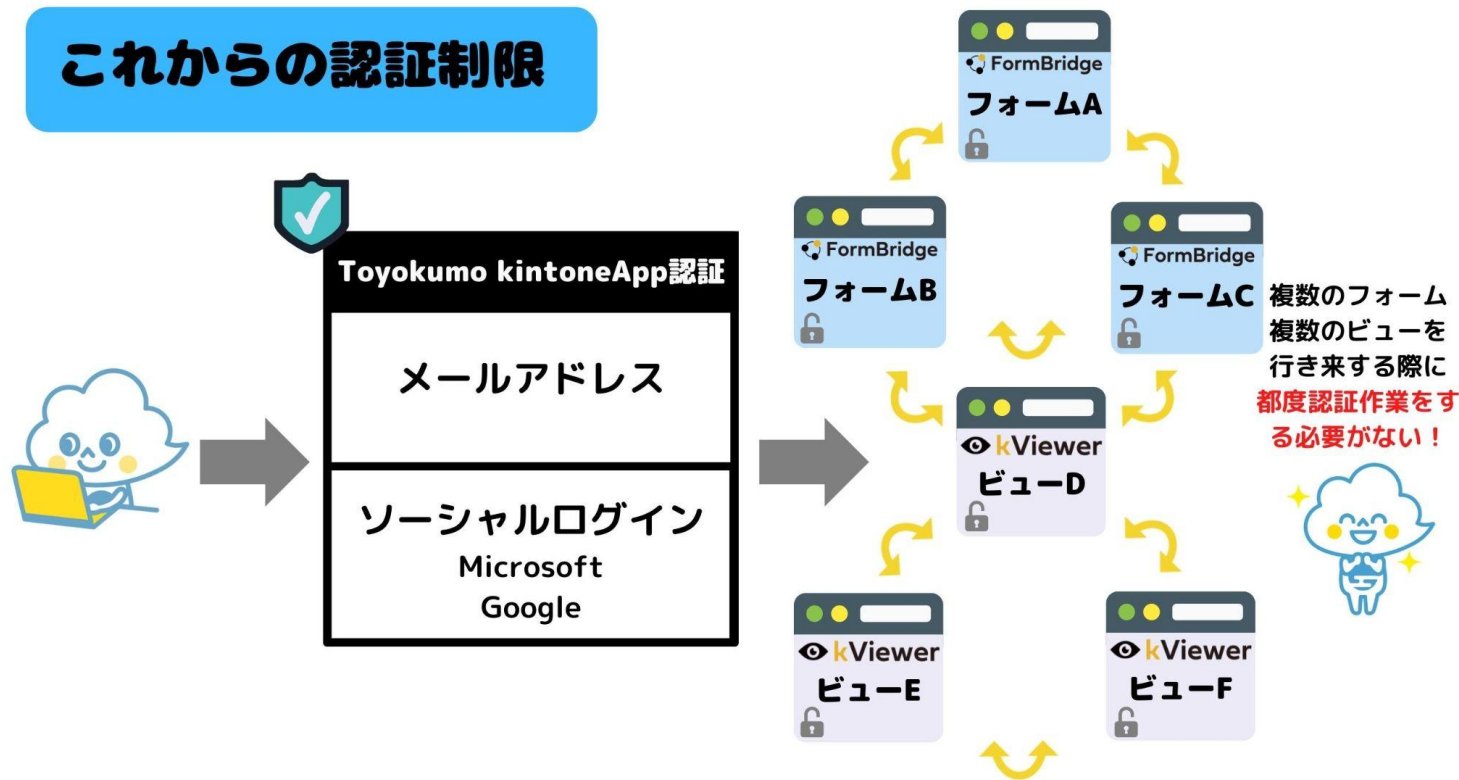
これからの認証制限

Toyokumo kintoneApp認証

メールアドレス

ソーシャルログイン
Microsoft
Google

FormBridge
フォームA

FormBridge
フォームB

FormBridge
フォームC

kViewer
ビューD

kViewer
ビューE

kViewer
ビューF

複数のフォーム
複数のビューを
行き来する際に
都度認証作業をする必要がない！